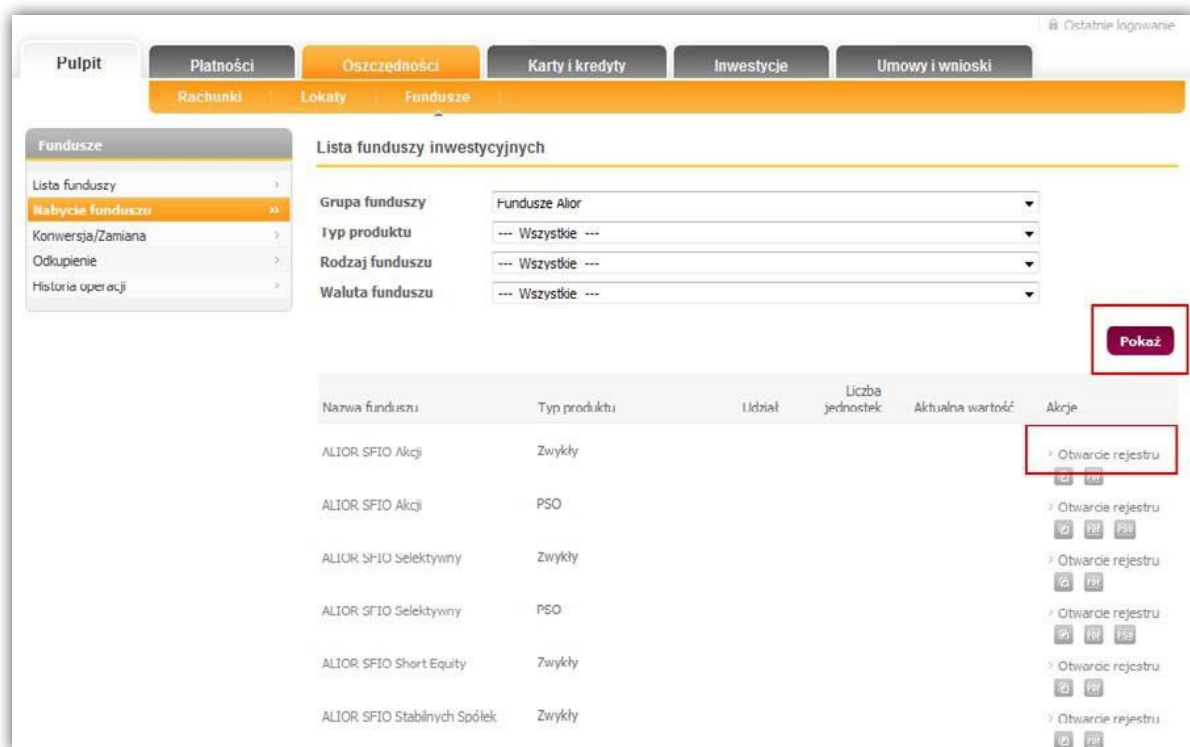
Ostatnie logowanie

Pulpit | Płatności | Oszczędności | Karty i kredyty | Inwestycje | Umowy i wnioski

Rachunki | Lokaty | Fundusze

Fundusze

Lista funduszy
Nabycie funduszu
Konwersja/Zamiana
Odkupienie
Historia operacji

Lista funduszy inwestycyjnych

Grupa funduszy: Fundusze Alior
Typ produktu: --- Wszystkie ---
Rodzaj funduszu: --- Wszystkie ---
Waluta funduszu: --- Wszystkie ---

Pokaż

| Nazwa funduszu | Typ produktu | Udział | Liczba jednostek | Aktualna wartość | Akcje |
|---|---|---|---|---|---|
| ALIOR SFIO Akcji | Zwykły | | | | Otwarcie rejestru |
| ALIOR SFIO Akcji | PSO | | | | Otwarcie rejestru |
| ALIOR SFIO Selektywny | Zwykły | | | | Otwarcie rejestru |
| ALIOR SFIO Selektywny | PSO | | | | Otwarcie rejestru |
| ALIOR SFIO Short Equity | Zwykły | | | | Otwarcie rejestru |
| ALIOR SFIO Stabilnych Spółek | Zwykły | | | | Otwarcie rejestru |